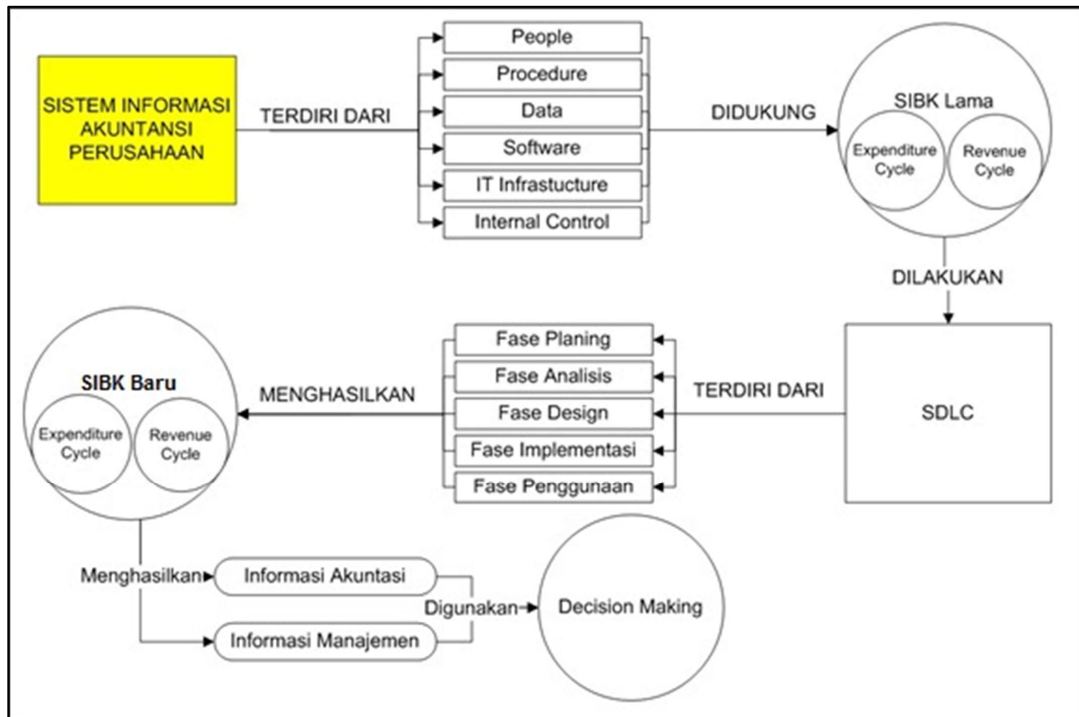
SISTEM INFORMASI AKUNTANSI PERUSAHAAN

TERDIRI DARI

People

Procedure

Data

Software

IT Infrastucture

Internal Control

DIDUKUNG

SIBK Lama

Expenditure Cycle

Revenue Cycle

DILAKUKAN

SDLC

TERDIRI DARI

Fase Planing

Fase Analisis

Fase Design

Fase Implementasi

Fase Penggunaan

MENGHASILKAN

SIBK Baru

Expenditure Cycle

Revenue Cycle

Menghasilkan

Informasi Akuntasi

Informasi Manajemen

Digunakan

Decision Making